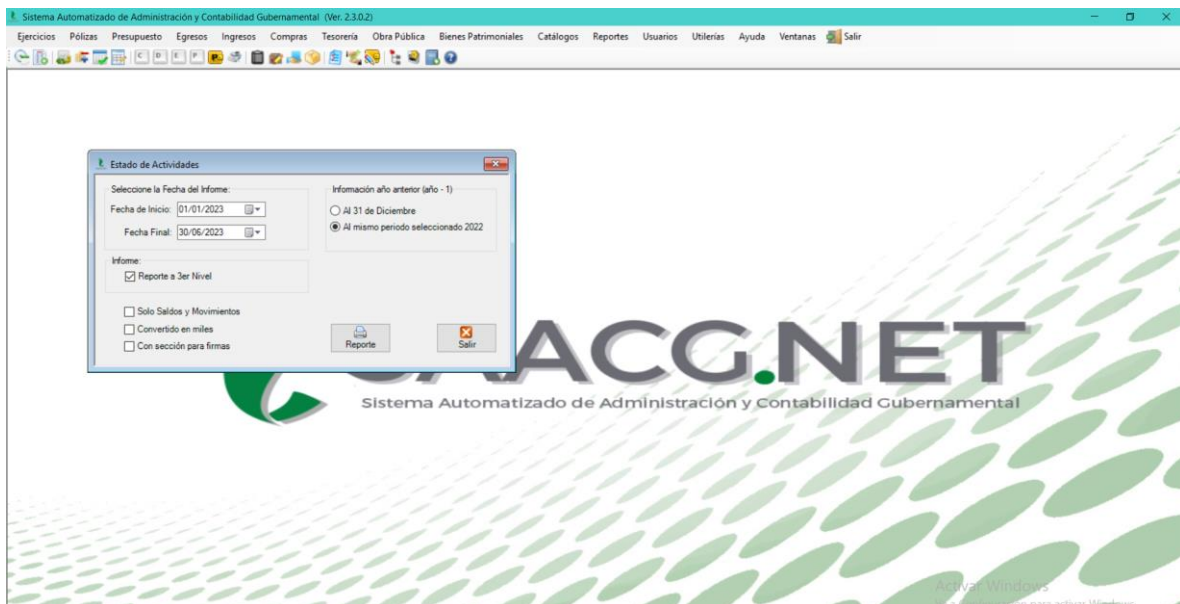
Sistema Automatizado de Administración y Contabilidad Gubernamental (Ver. 2.3.0.2)

Ejercicios Pólizas Presupuesto Egresos Ingresos Compras Tesorería Obra Pública Bienes Patrimoniales Catálogos Reportes Usuarios Utilerías Ayuda Ventanas Salir

Estado de Actividades

Seleccione la Fecha del Informe:
Fecha de Inicio: 01/01/2023
Fecha Final: 30/06/2023

Información año anterior (año - 1)
Al 31 de Diciembre
Al mismo periodo seleccionado 2022

Informe:
Reporte a 3er Nivel

Solo Saldos y Movimientos
Convertido en miles
Con sección para firmas

Reporte
Salir

SAACG.NET
Sistema Automatizado de Administración y Contabilidad Gubernamental

Activar Windows
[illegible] para activar Windows